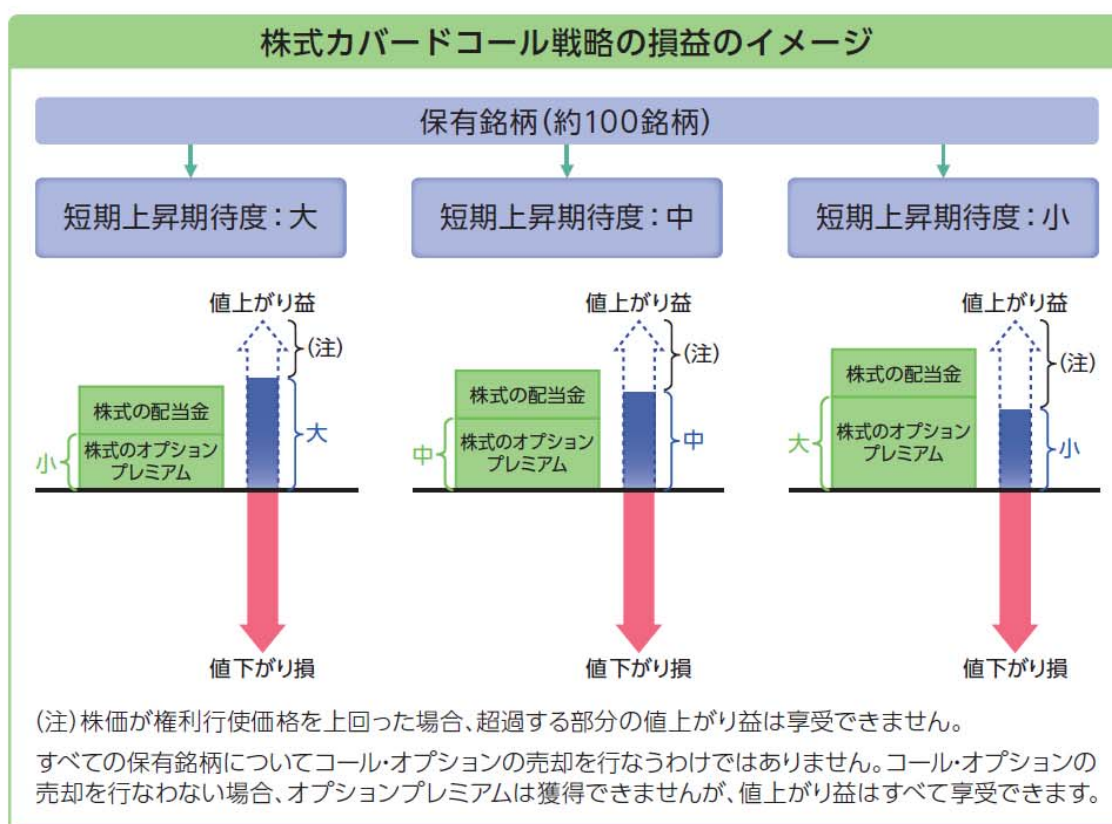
株式カバードコール戦略の損益のイメージ

保有銘柄(約100銘柄)

短期上昇期待度:大

短期上昇期待度:中

短期上昇期待度:小

値上がり益
(注)
株式の配当金
株式のオプションプレミアム
小
大
値下がり損

値上がり益
(注)
株式の配当金
株式のオプションプレミアム
中
中
値下がり損

値上がり益
(注)
株式の配当金
株式のオプションプレミアム
大
小
値下がり損

(注)株価が権利行使価格を上回った場合、超過する部分の値上がり益は享受できません。

すべての保有銘柄についてコール・オプションの売却を行なうわけではありません。コール・オプションの売却を行なわない場合、オプションプレミアムは獲得できませんが、値上がり益はすべて享受できます。